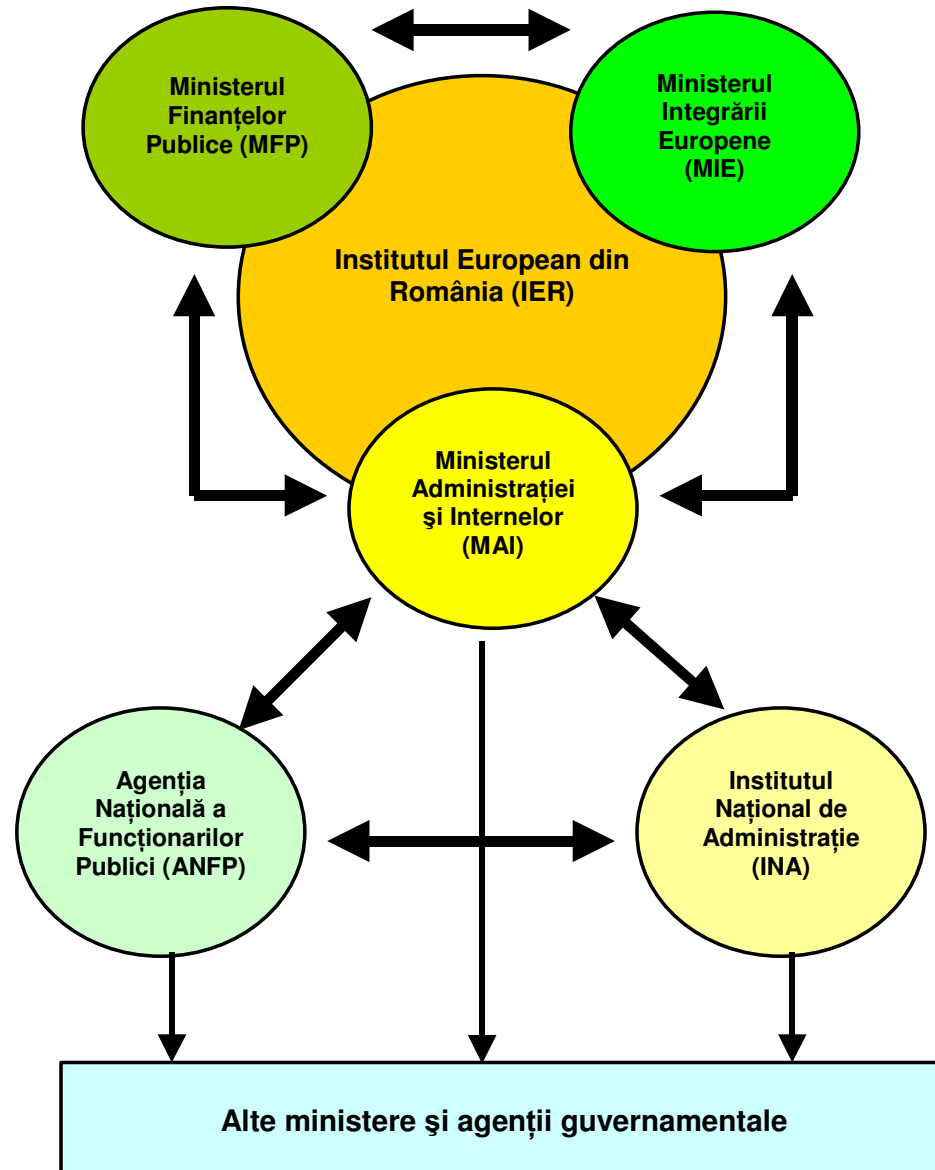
Ministerul Finanțelor Publice (MFP)

Ministerul Integrării Europene (MIE)

Institutul European din România (IER)

Ministerul Administrației şi Internelor (MAI)

Agenția Națională a Funcționarilor Publici (ANFP)

Institutul Național de Administrație (INA)

Alte ministere şi agenții guvernamentale